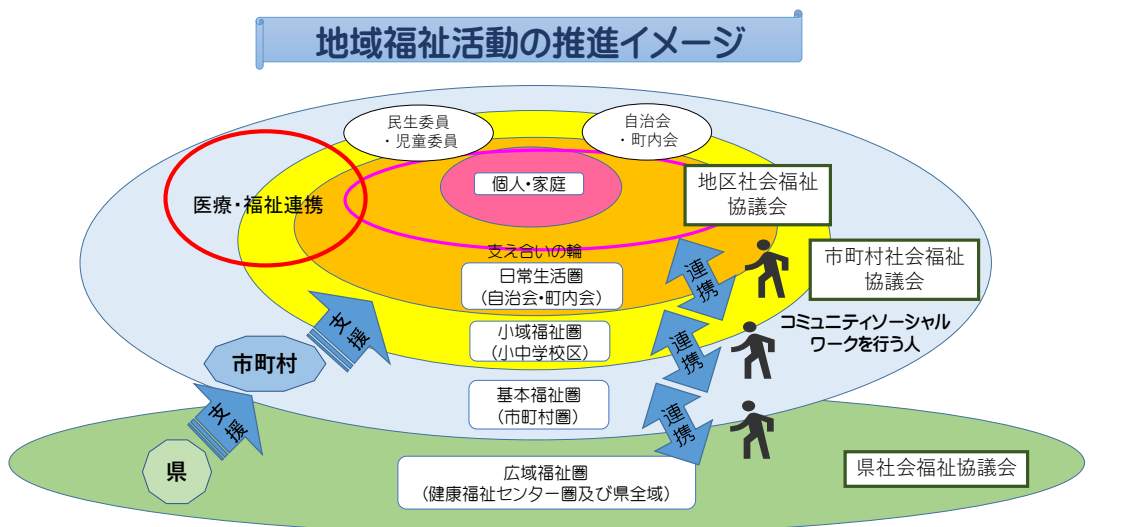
地域福祉活動の推進イメージ

民生委員
・児童委員

自治会
・町内会

個人・家庭

医療・福祉連携

地区社会福祉
協議会

支え合いの輪

日常生活圏
（自治会・町内会）

連携

市町村社会福祉
協議会

小域福祉圏
（小中学校区）

連携

コミュニティソーシャル
ワークを行う人

支援

市町村

基本福祉圏
（市町村圏）

支援

連携

県

広域福祉圏
（健康福祉センター圏及び県全域）

県社会福祉協議会